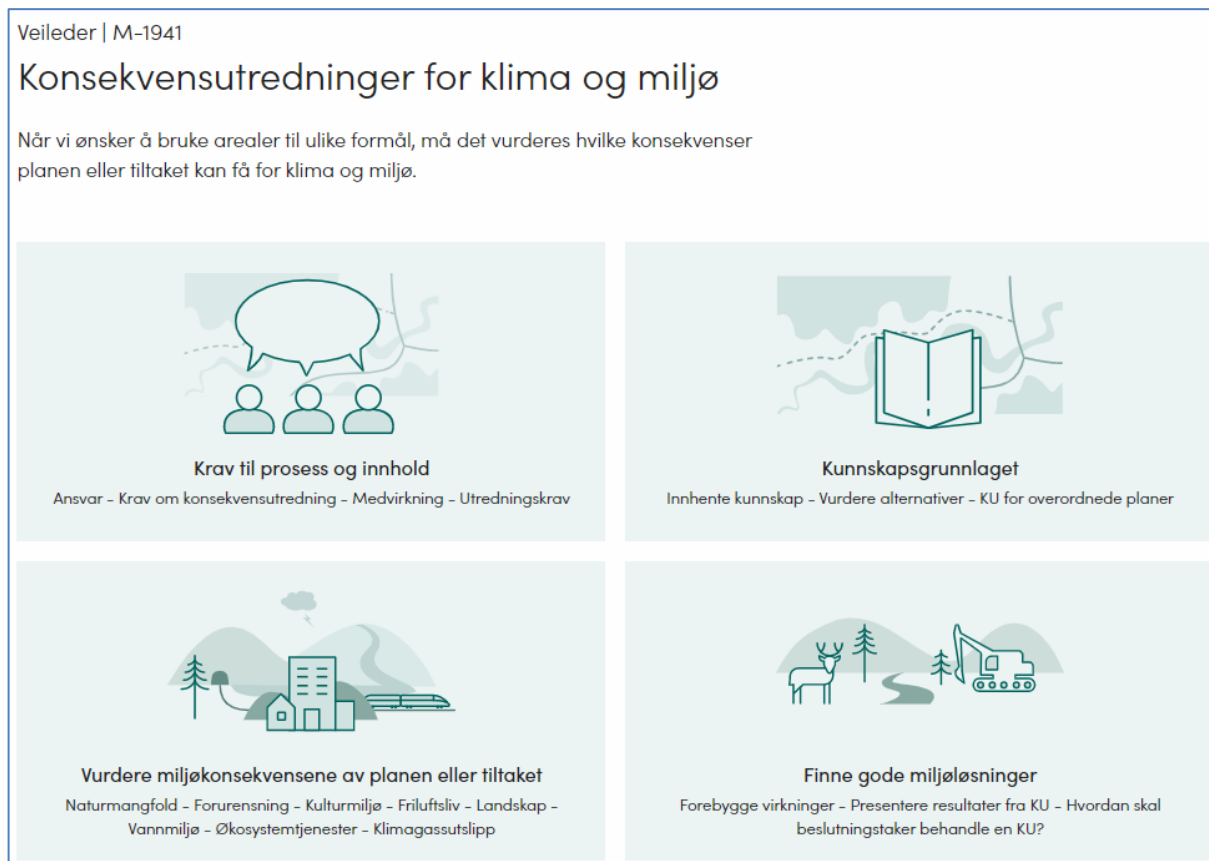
Veileder | M-1941

Konsekvensutredninger for klima og miljø

Når vi ønsker å bruke arealer til ulike formål, må det vurderes hvilke konsekvenser planen eller tiltaket kan få for klima og miljø.

Krav til prosess og innhold

Ansvar – Krav om konsekvensutredning – Medvirkning – Utredningskrav

Kunnskapsgrunnlaget

Innhente kunnskap – Vurdere alternativer – KU for overordnede planer

Vurdere miljøkonsekvensene av planen eller tiltaket

Naturmangfold – Forurensning – Kulturmiljø – Friluftsliv – Landskap – Vannmiljø – Økosystemtjenester – Klimagassutslipp

Finne gode miljøløsninger

Forebygge virkninger – Presentere resultater fra KU – Hvordan skal beslutningstaker behandle en KU?